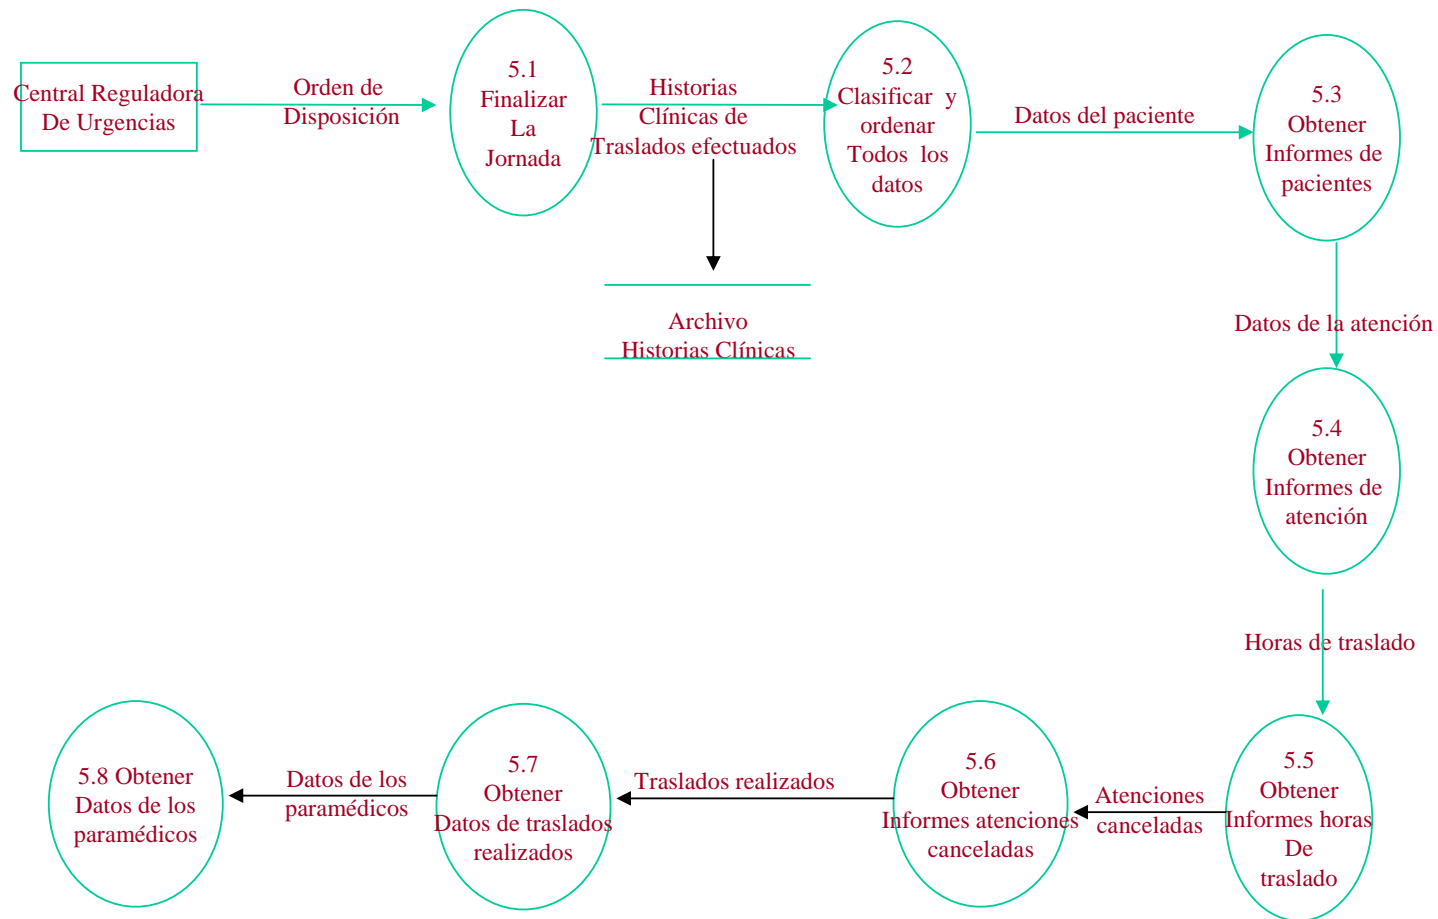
Central Reguladora De Urgencias

Orden de Disposición

5.1 Finalizar La Jornada

Historias Clínicas de Traslados efectuados

5.2 Clasificar y ordenar Todos los datos

Datos del paciente

5.3 Obtener Informes de pacientes

Archivo Historias Clínicas

Datos de la atención

5.4 Obtener Informes de atención

Horas de traslado

5.5 Obtener Informes horas De traslado

Atenciones canceladas

5.6 Obtener Informes atenciones canceladas

Traslados realizados

5.7 Obtener Datos de traslados realizados

Datos de los paramédicos

5.8 Obtener Datos de los paramédicos